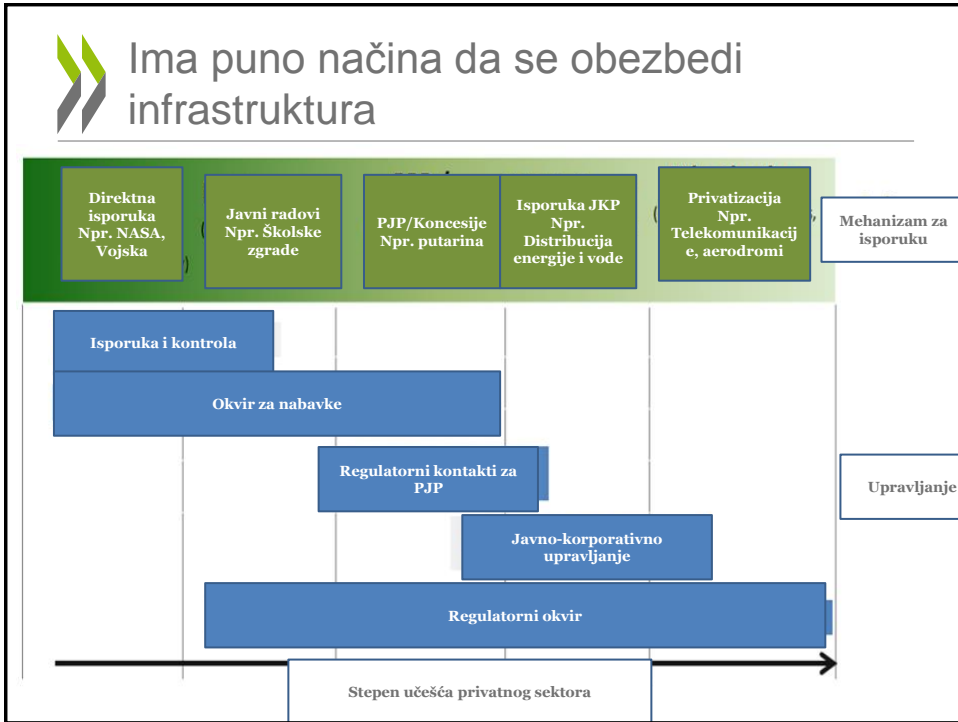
Ima puno načina da se obezbedi infrastruktura

Direktna isporuka Npr. NASA, Vojska

Javni radovi Npr. Školske zgrade

PJP/Koncesije Npr. putarina

Isporuka JKP Npr. Distribucija energije i vode

Privatizacija Npr. Telekomunikacije, aerodromi

Mehanizam za isporuku

Isporuka i kontrola

Okvir za nabavke

Regulatorni kontakti za PJP

Upravljanje

Javno-korporativno upravljanje

Regulatorni okvir

Stepen učešća privatnog sektora